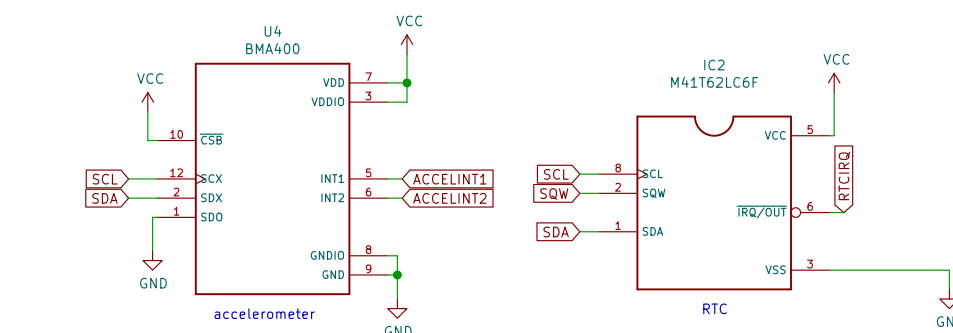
U4
BMA400

VCC

VCC

VDD 7
VDDIO 3

10 $\overline{CSB}$

SCL 12 SCX
SDA 2 SDX
1 SDO

INT1 5 ACCELINT1
INT2 6 ACCELINT2

GNDIO 8
GND 9

GND

accelerometer

GND

IC2
M41T62LC6F

VCC

8 SCL
SCL
SQW 2 SQW
SDA 1 SDA

VCC 5

RTCIRQ

$\overline{IRQ}$/OUT 6

VSS 3

RTC

GN